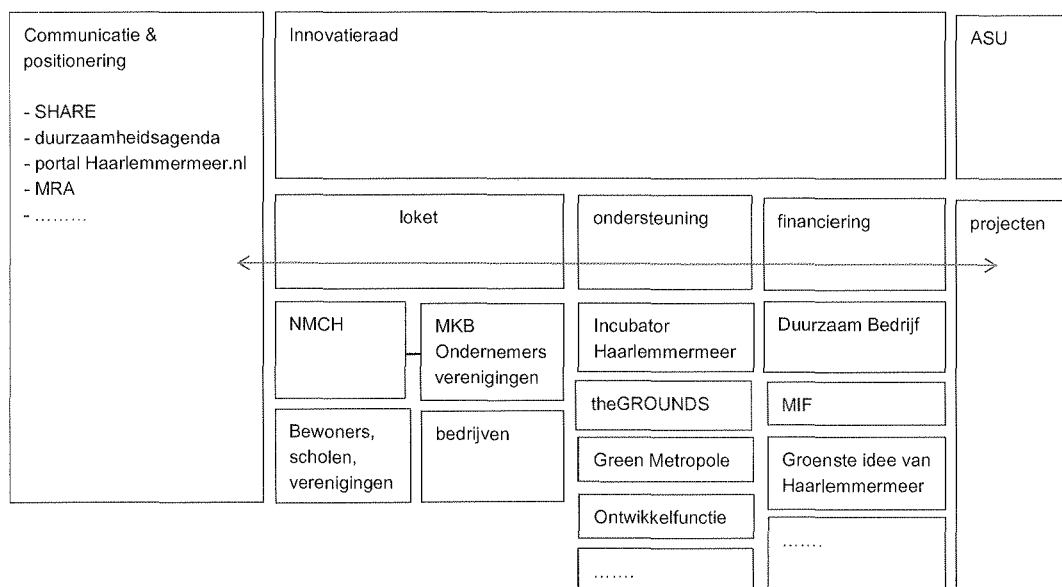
Communicatie & positionering

- SHARE
- duurzaamheidsagenda
- portal Haarlemmermeer.nl
- MRA
- .........

Innovatieraad

ASU

loket

ondersteuning

financiering

projecten

NMCH

MKB Ondernemers verenigingen

Bewoners, scholen, verenigingen

bedrijven

Incubator Haarlemmermeer

theGROUNDS

Green Metropole

Ontwikkelfunctie

.......

Duurzaam Bedrijf

MIF

Groenste idee van Haarlemmermeer

.......